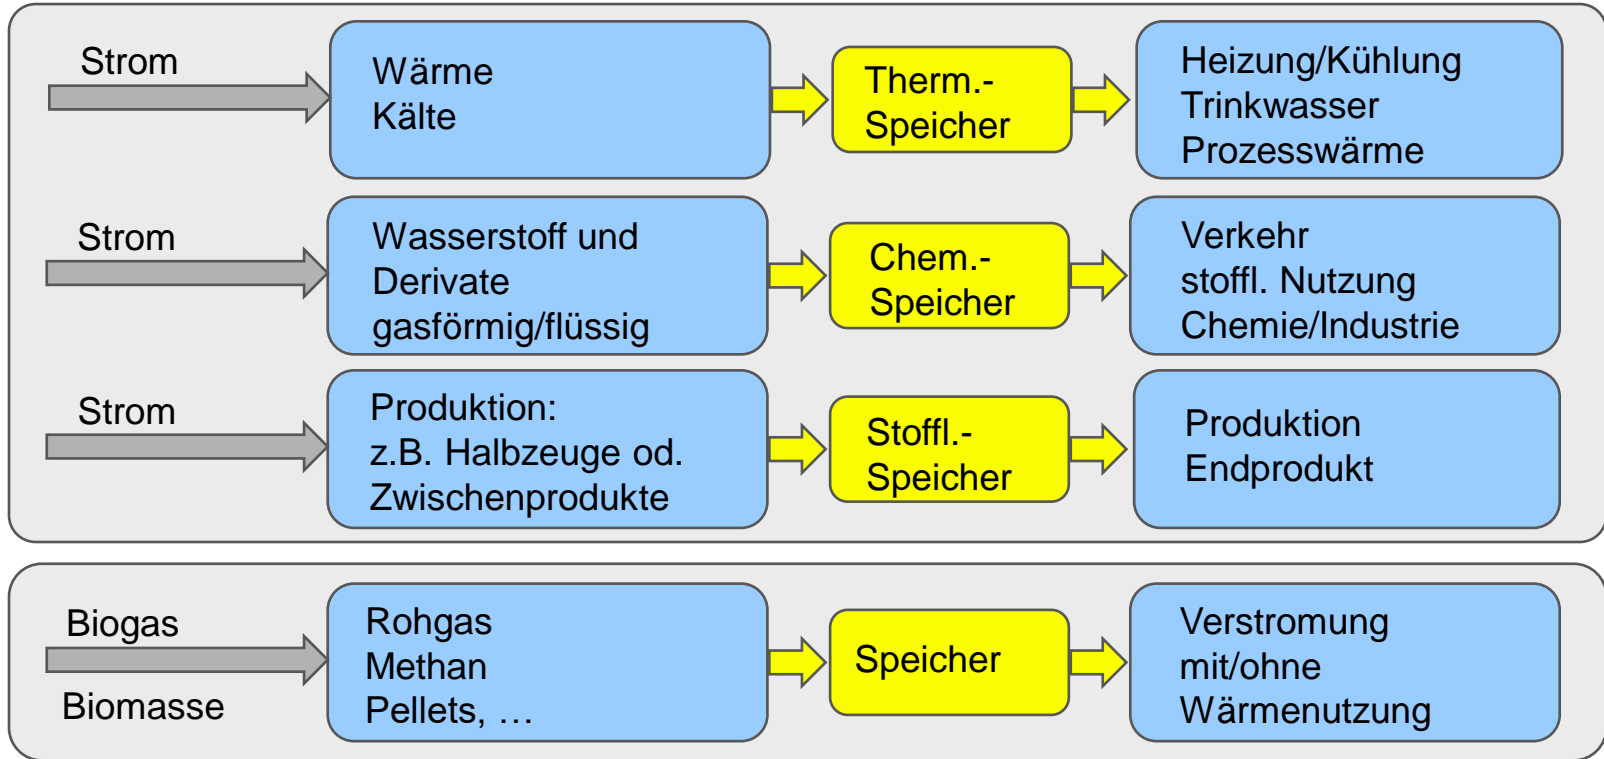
Strom

Wärme
Kälte

Therm.-
Speicher

Heizung/Kühlung
Trinkwasser
Prozesswärme

Strom

Wasserstoff und
Derivate
gasförmig/flüssig

Chem.-
Speicher

Verkehr
stoffl. Nutzung
Chemie/Industrie

Strom

Produktion:
z.B. Halbzeuge od.
Zwischenprodukte

Stoffl.-
Speicher

Produktion
Endprodukt

Biogas

Biomasse

Rohgas
Methan
Pellets, …

Speicher

Verstromung
mit/ohne
Wärmenutzung